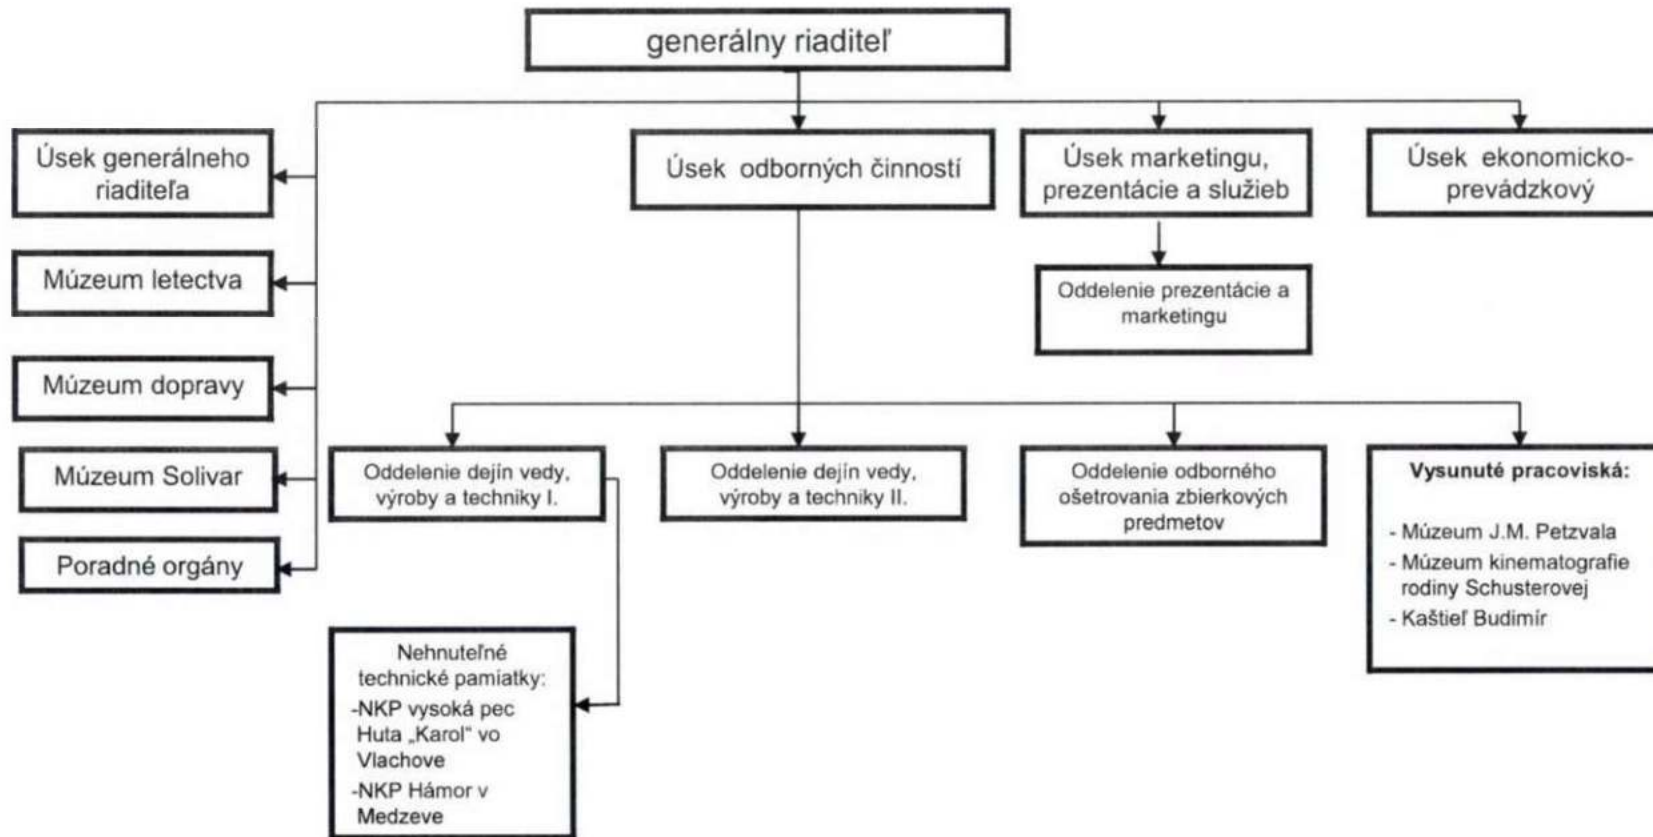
generálny riaditeľ

Úsek generálneho riaditeľa

Múzeum letectva

Múzeum dopravy

Múzeum Solivar

Poradné orgány

Úsek odborných činností

Úsek marketingu, prezentácie a služieb

Úsek ekonomicko-prevádzkový

Oddelenie prezentácie a marketingu

Oddelenie dejín vedy, výroby a techniky I.

Oddelenie dejín vedy, výroby a techniky II.

Oddelenie odborného ošetrovania zbierkových predmetov

Vysunuté pracoviská:

- Múzeum J.M. Petzvala
- Múzeum kinematografie rodiny Schusterovej
- Kaštieľ Budimír

Nehnuteľné technické pamiatky:
-NKP vysoká pec Huta „Karol" vo Vlachove
-NKP Hámor v Medzeve